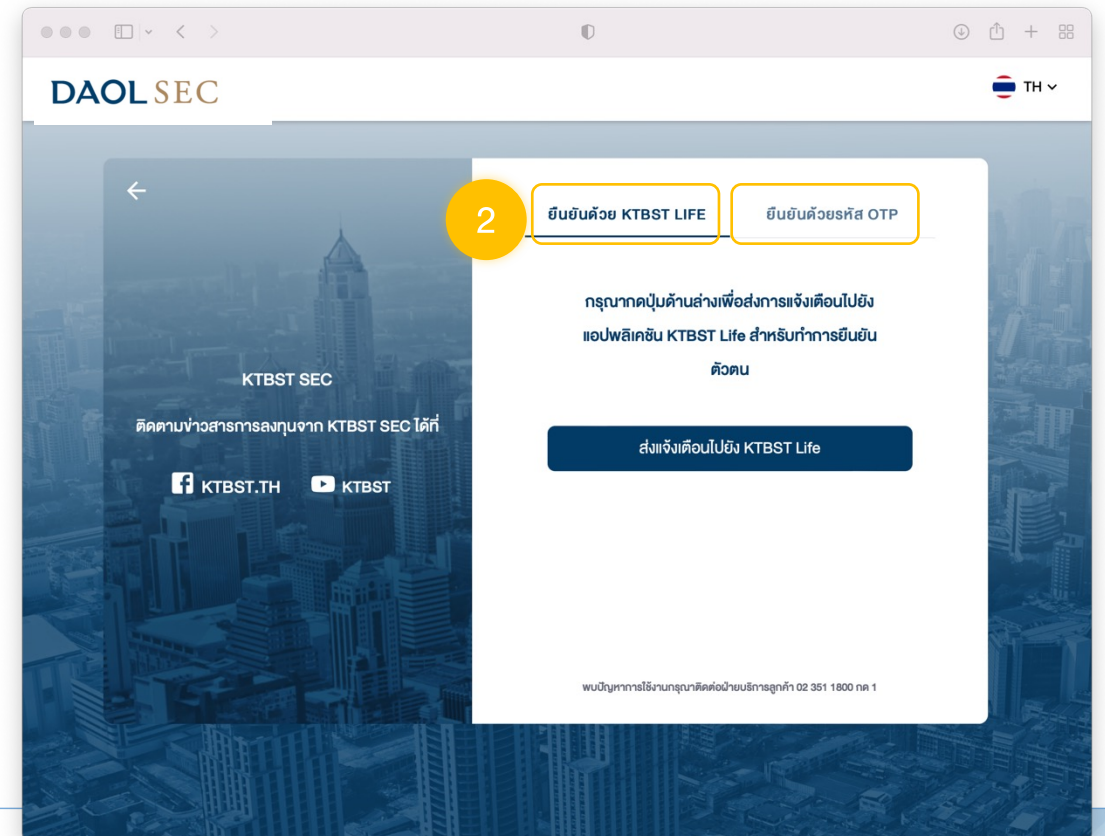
DAOL SEC

TH

KTBST SEC

ติดตามข่าวสารการลงทุนจาก KTBST SEC ได้ที่

KTBST.TH KTBST

2

ยืนยันด้วย KTBST LIFE

ยืนยันด้วยรหัส OTP

กรุณากดปุ่มด้านล่างเพื่อส่งการแจ้งเตือนไปยัง แอปพลิเคชัน KTBST Life สำหรับทำการยืนยันตัวตน

ส่งแจ้งเตือนไปยัง KTBST Life

พบปัญหาการใช้งานกรุณาติดต่อฝ่ายบริการลูกค้า 02 351 1800 กด 1